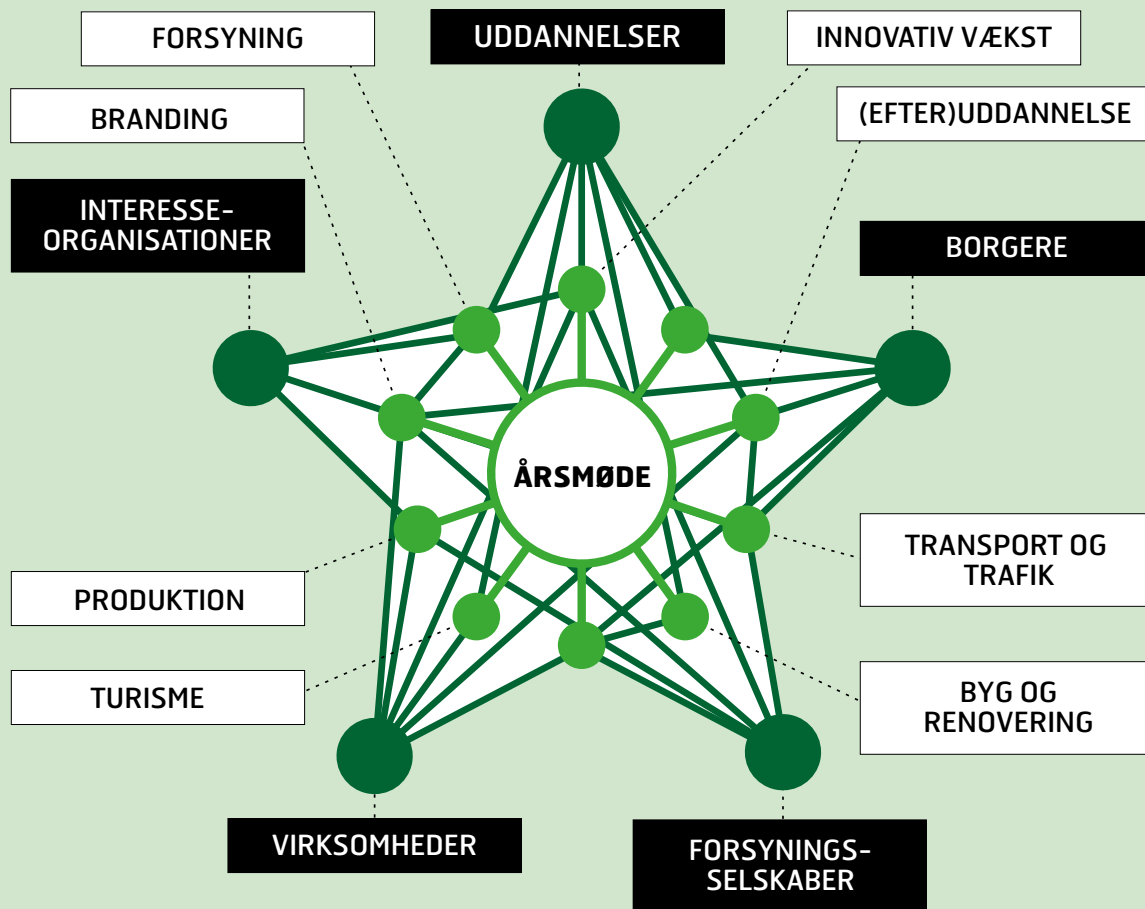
FORSYNING

UDDANNELSER

INNOVATIV VÆKST

BRANDING

(EFTER)UDDANNELSE

INTERESSE-ORGANISATIONER

BORGERE

ÅRSMØDE

TRANSPORT OG TRAFIK

PRODUKTION

TURISME

BYG OG RENOVERING

VIRKSOMHEDER

FORSYNINGS-SELSKABER